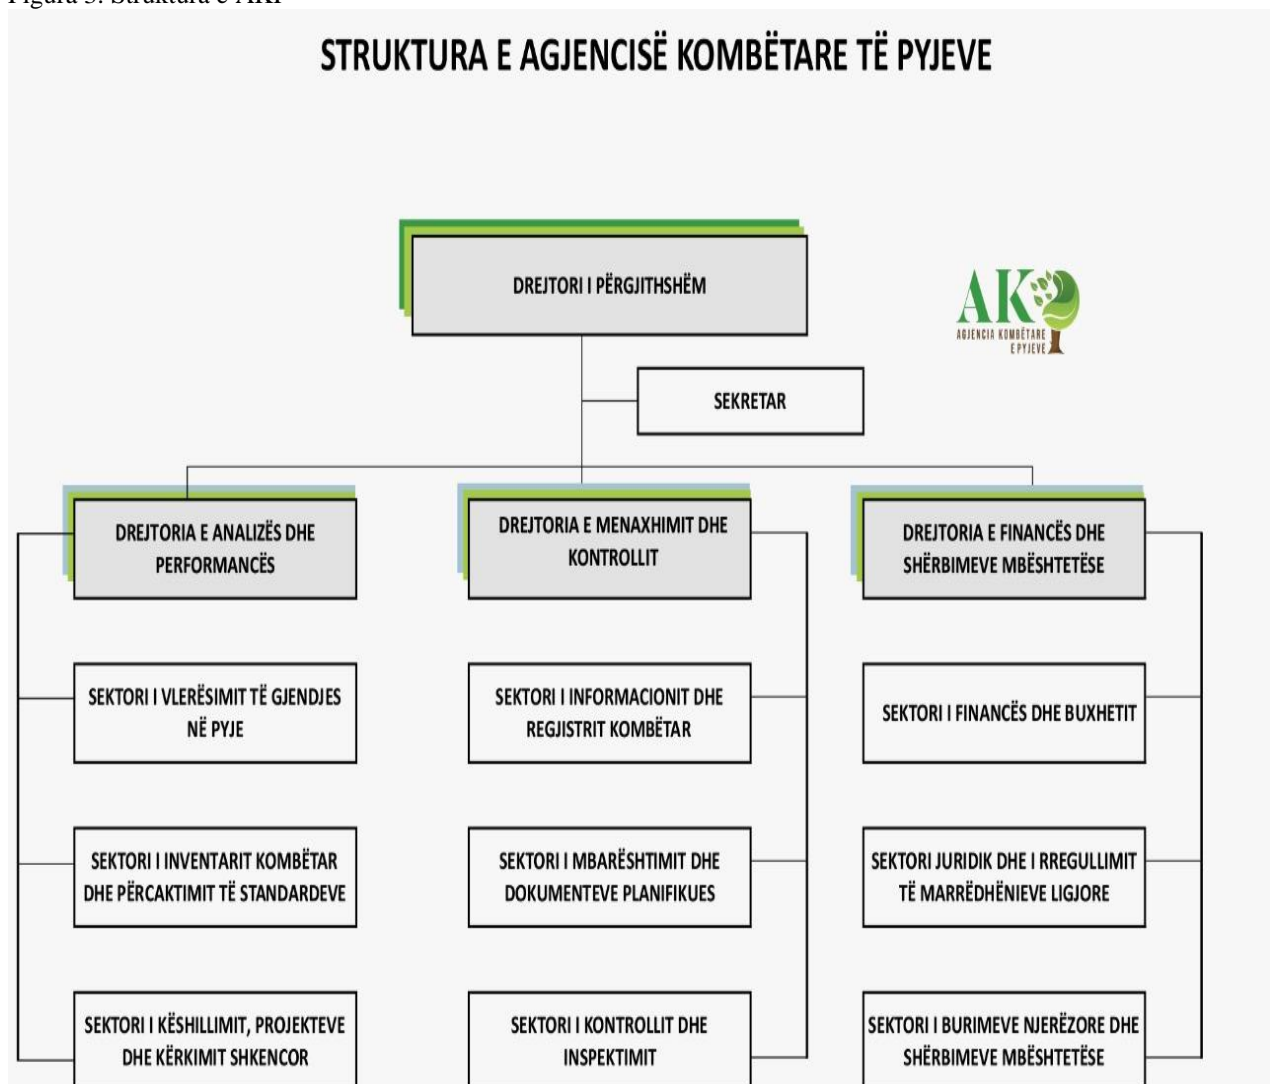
Figura 3. Struktura e AKP

STRUKTURA E AGJENCISË KOMBËTARE TË PYJEVE

DREJTORI I PËRGJITHSHËM

AK

AGJENCIA KOMBËTARE E PYJEVE

SEKRETAR

DREJTORIA E ANALIZËS DHE PERFORMANCËS

DREJTORIA E MENAXHIMIT DHE KONTROLLIT

DREJTORIA E FINANCËS DHE SHËRBIMEVE MBËSHTETËSE

SEKTORI I VLERËSIMIT TË GJENDJES NË PYJE

SEKTORI I INFORMACIONIT DHE REGJISTRIT KOMBËTAR

SEKTORI I FINANCËS DHE BUXHETIT

SEKTORI I INVENTARIT KOMBËTAR DHE PËRCAKTIMIT TË STANDARDEVE

SEKTORI I MBARËSHTIMIT DHE DOKUMENTEVE PLANIFIKUES

SEKTORI JURIDIK DHE I RREGULLIMIT TË MARRËDHËNIEVE LIGJORE

SEKTORI I KËSHILLIMIT, PROJEKTEVE DHE KËRKIMIT SHKENCOR

SEKTORI I KONTROLLIT DHE INSPEKTIMIT

SEKTORI I BURIMEVE NJERËZORE DHE SHËRBIMEVE MBËSHTETËSE